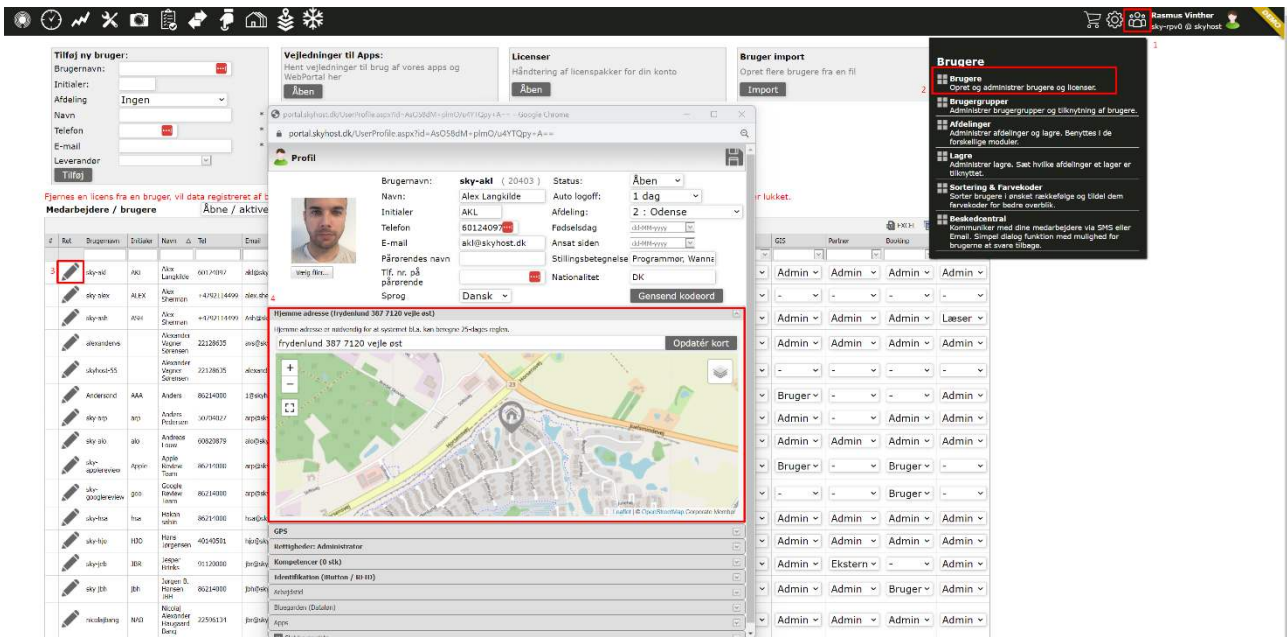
Rasmus Vinther
sky-rpv0 @ skyhost

DEMO

Tilføj ny bruger:
Brugernavn:
Initialer:
Afdeling Ingen
Navn
Telefon
E-mail
Leverandør
Tilføj

Vejledninger til Apps:
Hent vejledninger til brug af vores apps og WebPortal her
Åben

Licenser
Håndtering af licenspakker for din konto
Åben

Bruger import
Opret flere brugere fra en fil
Import

Brugere
Brugere
Opret og administrer brugere og licenser.
Brugergrupper
Administrer brugergrupper og tilknytning af brugere.
Afdelinger
Administrer afdelinger og lagre. Benyttes i de forskellige moduler.
Lagre
Administrer lagre. Sæt hvilke afdelinger et lager er tilknyttet.
Sortering & Farvekoder
Sorter brugere i ønsket rækkefølge og tildel dem farvekoder for bedre overblik.
Beskedcentral
Kommuniker med dine medarbejdere via SMS eller Email. Simpel dialog funktion med mulighed for brugerne at svare tilbage.

1
2
3
4

Fjernes en licens fra en bruger, vil data registreret af b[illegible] r lukket.
Medarbejdere / brugere Åbne / aktive

portal.skyhost.dk/UserProfile.aspx?id=AsO58dM=plmO/u4YTQpy+A== - Google Chrome
portal.skyhost.dk/UserProfile.aspx?id=AsO58dM=plmO/u4YTQpy+A==

Profil
Brugernavn: sky-akl (20403)
Navn: Alex Langkilde
Initialer AKL
Telefon 60124097
E-mail akl@skyhost.dk
Pårørendes navn
Tlf. nr. på pårørende
Sprog Dansk
Status: Åben
Auto logoff: 1 dag
Afdeling: 2 : Odense
Fødselsdag dd-MM-yyyy
Ansat siden dd-MM-yyyy
Stillingsbetegnelse Programmør, Wanna
Nationalitet DK
Gensend kodeord
Vælg fil...

Hjemme adresse (frydenlund 387 7120 vejle øst)
Hjemme adresse er nødvendig for at systemet bl.a. kan beregne 25-dages reglen.
frydenlund 387 7120 vejle øst
Opdatér kort
Leaflet | © OpenStreetMap Corporate Member

GPS
Rettigheder: Administrator
Kompetencer (0 stk)
Identifikation (Brikker / RFID)
Arbejdstid
Blueganden (Dalalan)
Apps

| # | Ret | Brugernavn | Initialer | Navn | Tel | Email |
|---|---|---|---|---|---|---|
| | | sky-akl | AKL | Alex Langkilde | 60124097 | akl@sky |
| | | sky-alex | ALEX | Alex Sherman | +4792114499 | alex.she |
| | | sky-ash | ASH | Alex Sherman | +4792114499 | ash@sk |
| | | alexandervs | | Alexander Vagner Sorensen | 22128635 | avs@sk |
| | | skyhost-55 | | Alexander Vagner Sorensen | 22128635 | alexand |
| | | Andersand | AAA | Anders | 86214000 | 1@skyh |
| | | sky-anp | anp | Anders Pedersen | 50704027 | anp@sk |
| | | sky-alo | alo | Andreas Lowe | 60828879 | alo@sk |
| | | sky-applereview | Apple | Apple Review Team | 86214000 | anp@sk |
| | | sky-googlereview | goo | Google Review Team | 86214000 | anp@sk |
| | | sky-hsa | hsa | Hakon sahin | 86214000 | hsa@sk |
| | | sky-hjo | HJO | Hans Jørgensen | 40140501 | hjo@sk |
| | | sky-jrb | JBR | Jesper Brinks | 91120000 | jbr@sk |
| | | sky jbh | jbh | Jorgen B. Hansen JBH | 86214000 | jbh@sk |
| | | nicolajbang | NAB | Nicolaj Alexander Haugaard Bang | 22506134 | nab@sk |

EXCEL
GIS Partner Booking
Admin Admin Admin Admin
- - Admin -
Admin Admin Admin Læser
- - Admin -
- - Admin -
Bruger - Admin Admin
Admin - Admin Admin
Admin Admin Admin Admin
Bruger - Bruger Admin
- - Bruger Admin
Admin Admin Admin Admin
Admin Admin Admin Admin
Admin Ekstern - Admin
Admin Admin Bruger Admin
Admin Admin Admin Admin